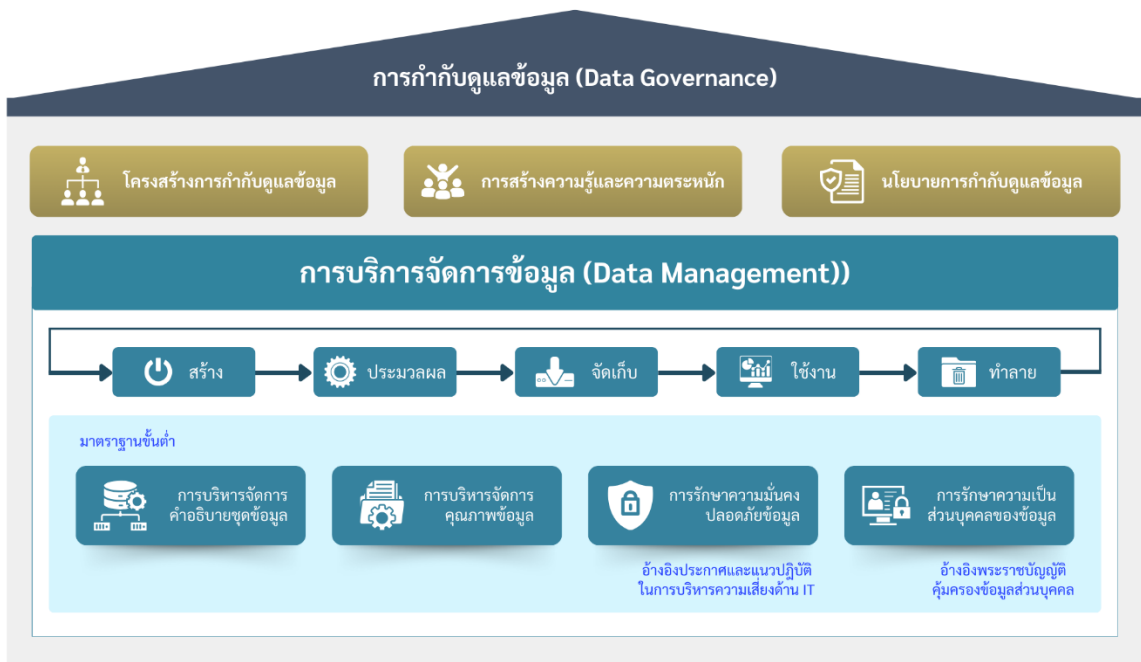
การกำกับดูแลข้อมูล (Data Governance)

โครงสร้างการกำกับดูแลข้อมูล

การสร้างความรู้และความตระหนัก

นโยบายการกำกับดูแลข้อมูล

การบริการจัดการข้อมูล (Data Management))

สร้าง

ประมวลผล

จัดเก็บ

ใช้งาน

ทำลาย

มาตราฐานขั้นต่ำ

การบริหารจัดการ คำอธิบายชุดข้อมูล

การบริหารจัดการ คุณภาพข้อมูล

การรักษาความมั่นคง ปลอดภัยข้อมูล

การรักษาความเป็น ส่วนบุคคลของข้อมูล

อ้างอิงประกาศและแนวปฏิบัติ ในการบริหารความเสี่ยงด้าน IT

อ้างอิงพระราชบัญญัติ คุ้มครองข้อมูลส่วนบุคคล